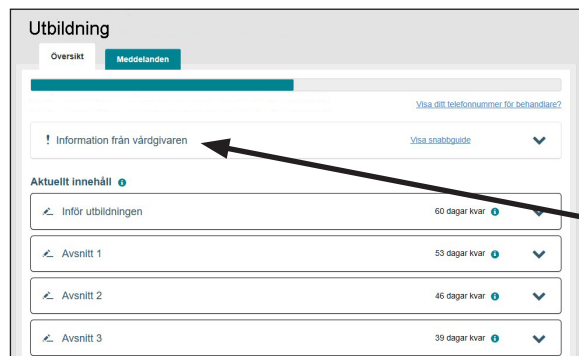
Utbildning

Översikt

Meddelanden

Visa ditt telefonnummer för behandlare?

! Information från vårdgivaren

Visa snabbguide

Aktuellt innehåll

Inför utbildningen

60 dagar kvar

Avsnitt 1

53 dagar kvar

Avsnitt 2

46 dagar kvar

Avsnitt 3

39 dagar kvar